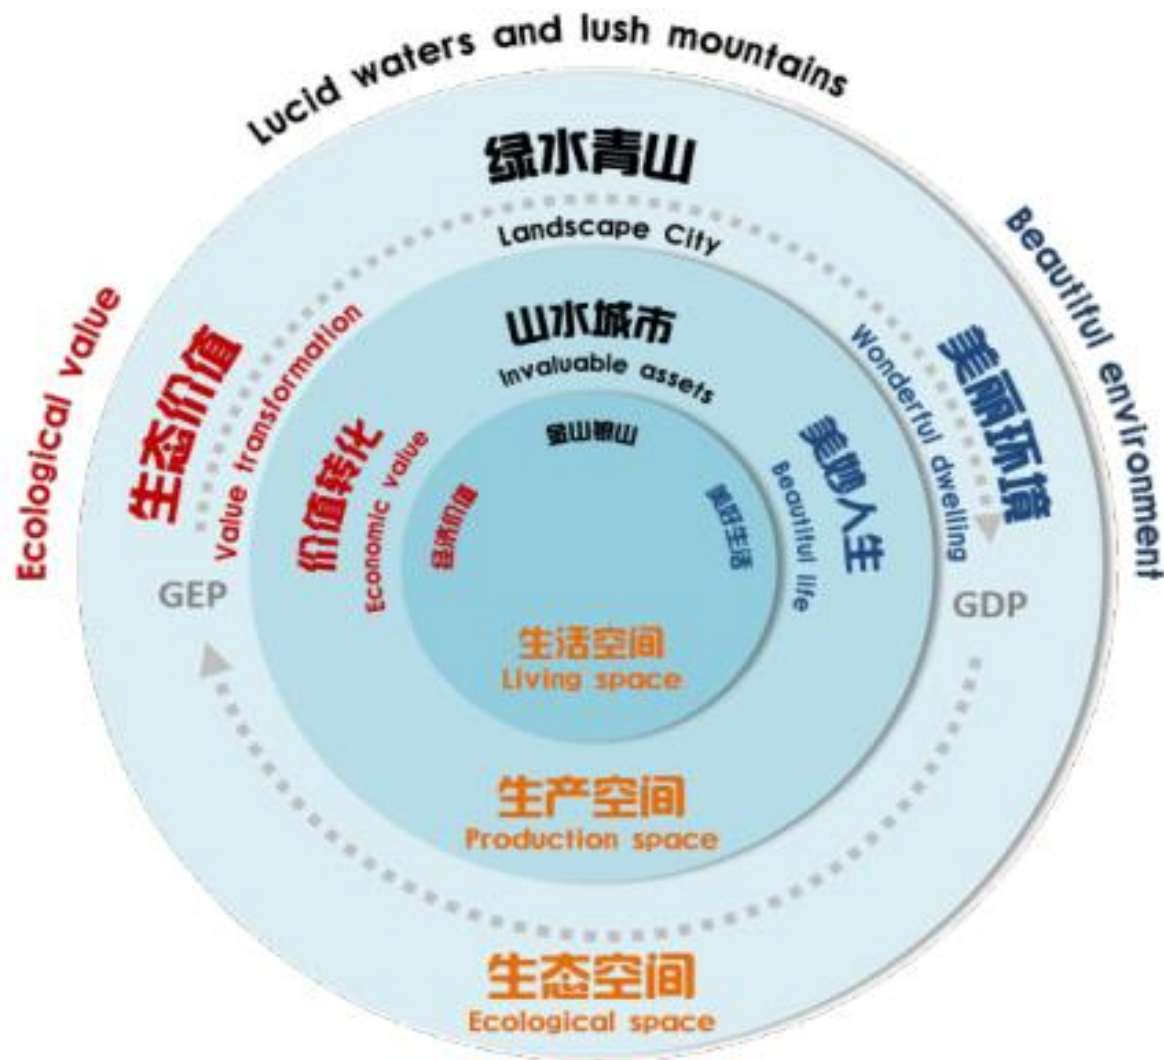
Lucid waters and lush mountains

绿水青山

Landscape City

山水城市

Invaluable assets

金山银山

Ecological value

生态价值

Value transformation

价值转化

Economic value

经济价值

Beautiful environment

美丽环境

Wonderful dwelling

美妙人生

Beautiful life

美好生活

GEP

GDP

生活空间

Living space

生产空间

Production space

生态空间

Ecological space